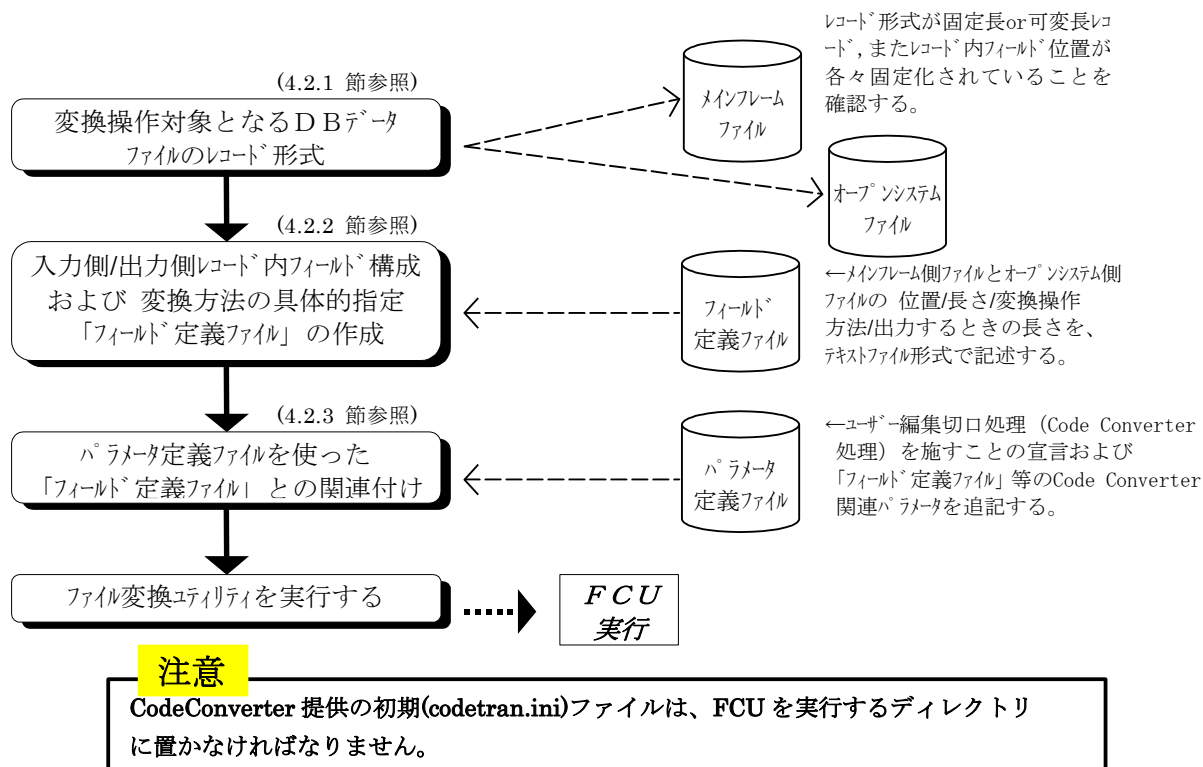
(4.2.1 節参照)

変換操作対象となるＤＢﾃﾞｰﾀ ﾌｧｲﾙのﾚｺｰﾄﾞ形式

メインフレーム ファイル

オープンシステム ファイル

ﾚｺｰﾄﾞ形式が固定長or可変長ﾚｺｰﾄﾞ，またﾚｺｰﾄﾞ内ﾌｨｰﾙﾄﾞ位置が各々固定化されていることを確認する。

(4.2.2 節参照)

入力側/出力側ﾚｺｰﾄﾞ内ﾌｨｰﾙﾄﾞ構成 および 変換方法の具体的指定 「ﾌｨｰﾙﾄﾞ定義ﾌｧｲﾙ」 の作成

ﾌｨｰﾙﾄﾞ 定義ﾌｧｲﾙ

←ﾒｲﾝﾌﾚｰﾑ側ﾌｧｲﾙとｵｰﾌﾟﾝｼｽﾃﾑ側ﾌｧｲﾙの 位置/長さ/変換操作方法/出力するときの長さを、ﾃｷｽﾄﾌｧｲﾙ形式で記述する。

(4.2.3 節参照)

ﾊﾟﾗﾒｰﾀ定義ﾌｧｲﾙを使った 「ﾌｨｰﾙﾄﾞ定義ﾌｧｲﾙ」 との関連付け

ﾊﾟﾗﾒｰﾀ 定義ﾌｧｲﾙ

←ﾕｰｻﾞｰ編集切口処理（Code Converter 処理）を施すことの宣言および「ﾌｨｰﾙﾄﾞ定義ﾌｧｲﾙ」等のCode Converter 関連ﾊﾟﾗﾒｰﾀを追記する。

ﾌｧｲﾙ変換ﾕｰﾃｨﾘﾃｨを実行する

ＦＣＵ 実行

注意

CodeConverter 提供の初期(codetran.ini)ファイルは、FCU を実行するディレクトリに置かなければなりません。